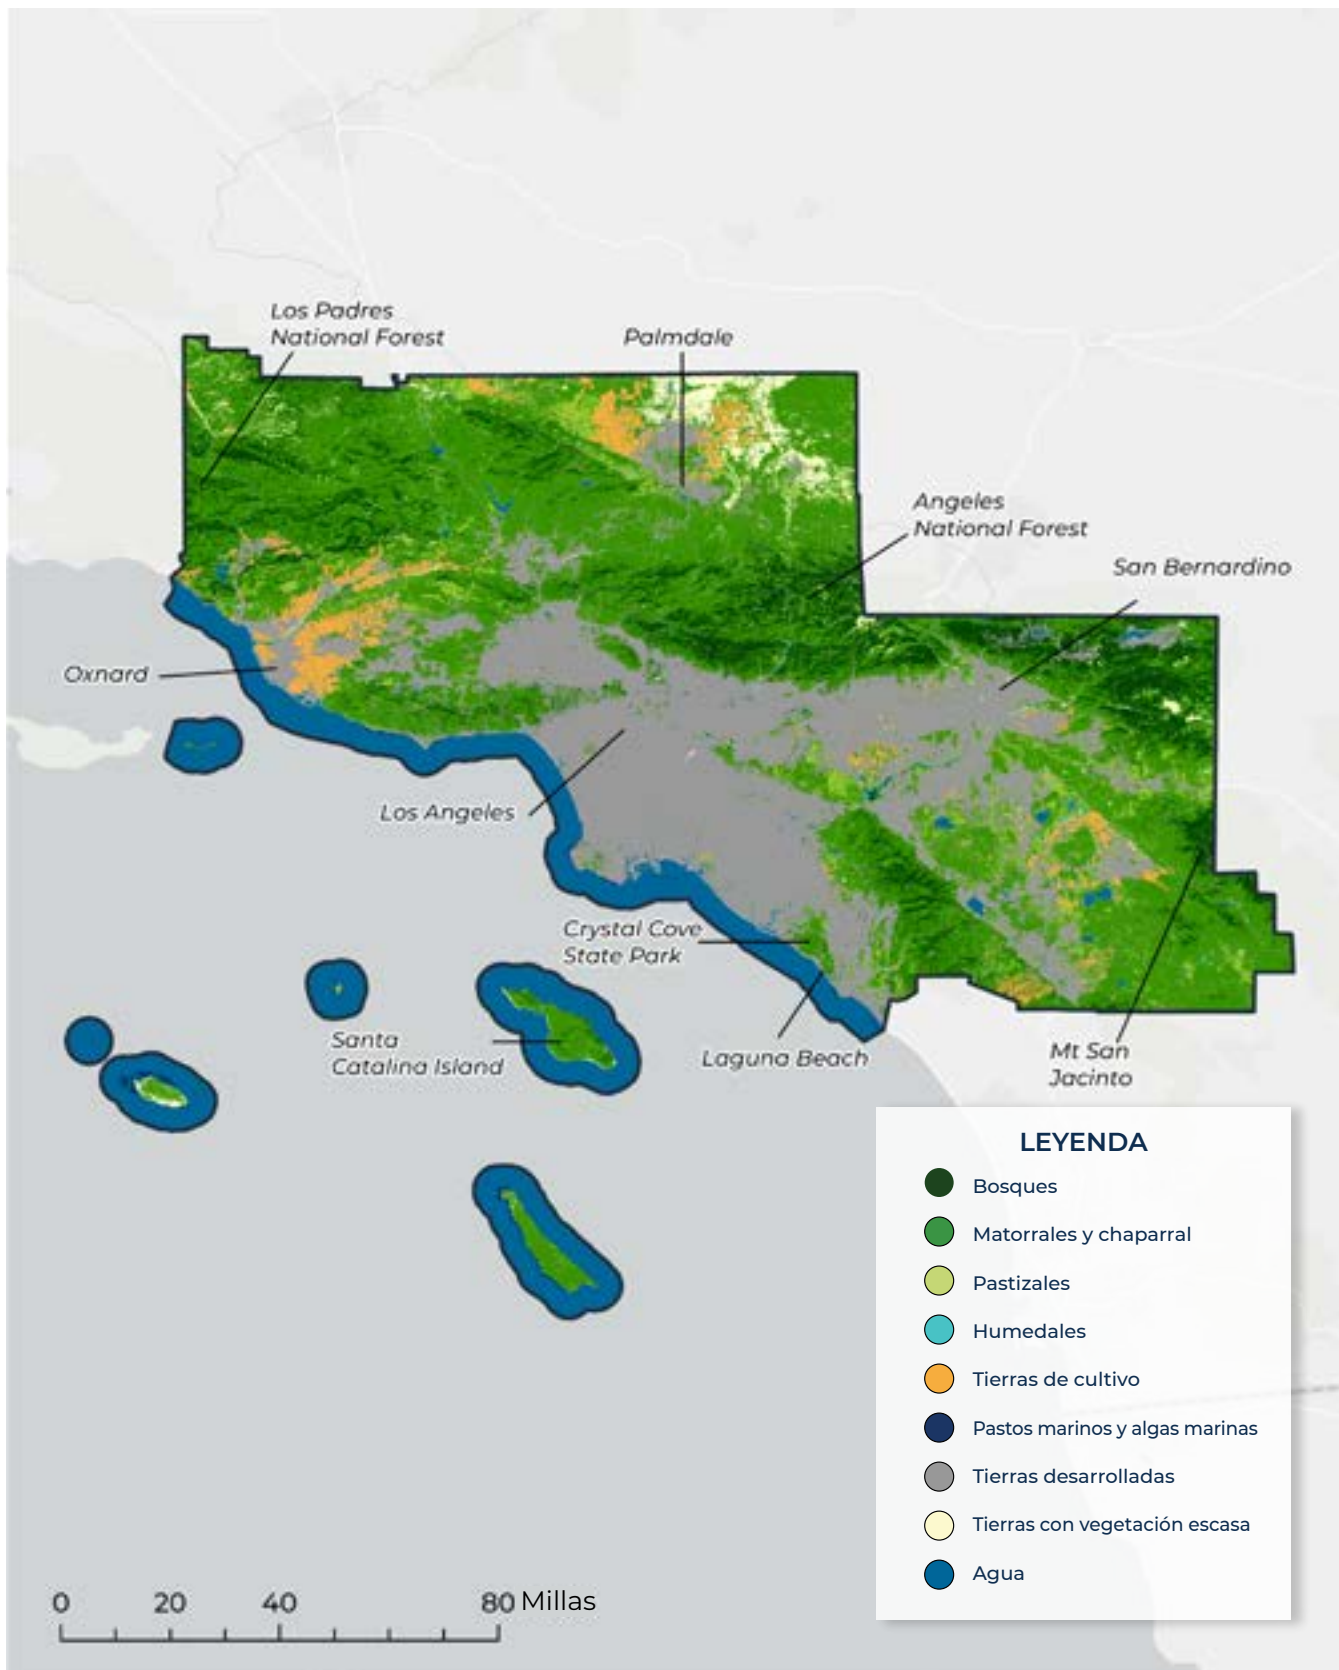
Los Padres National Forest

Palmdale

Angeles National Forest

San Bernardino

Oxnard

Los Angeles

Crystal Cove State Park

Santa Catalina Island

Laguna Beach

Mt San Jacinto

LEYENDA

Bosques

Matorrales y chaparral

Pastizales

Humedales

Tierras de cultivo

Pastos marinos y algas marinas

Tierras desarrolladas

Tierras con vegetación escasa

Agua

0 20 40 80 Millas